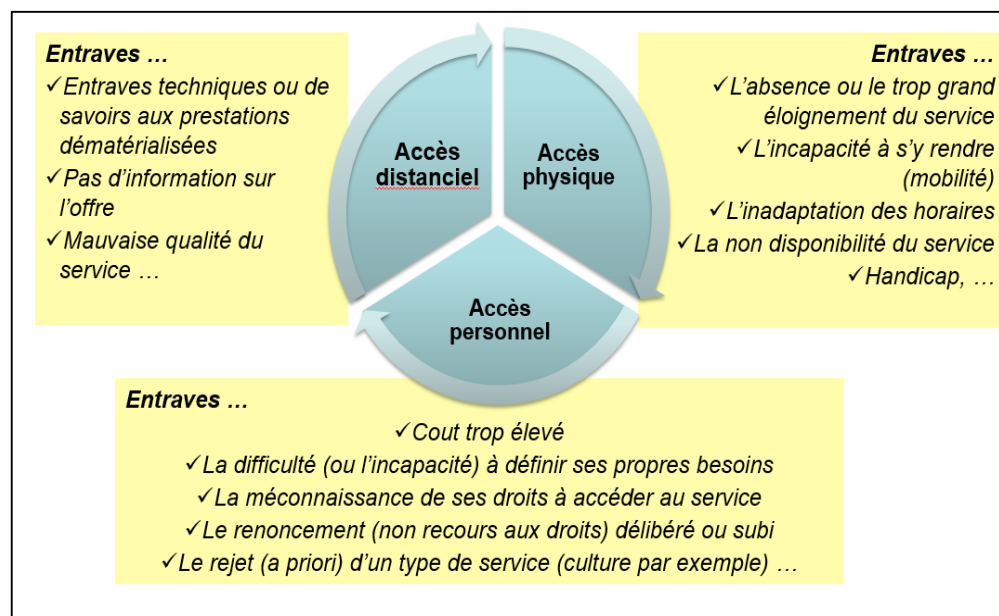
Entraves …
✓Entraves techniques ou de savoirs aux prestations dématérialisées
✓Pas d'information sur l'offre
✓Mauvaise qualité du service …

Accès distanciel

Accès physique

Accès personnel

Entraves …
✓L'absence ou le trop grand éloignement du service
✓L'incapacité à s'y rendre (mobilité)
✓L'inadaptation des horaires
✓La non disponibilité du service
✓Handicap, …

Entraves …
✓Cout trop élevé
✓La difficulté (ou l'incapacité) à définir ses propres besoins
✓La méconnaissance de ses droits à accéder au service
✓Le renoncement (non recours aux droits) délibéré ou subi
✓Le rejet (a priori) d'un type de service (culture par exemple) …